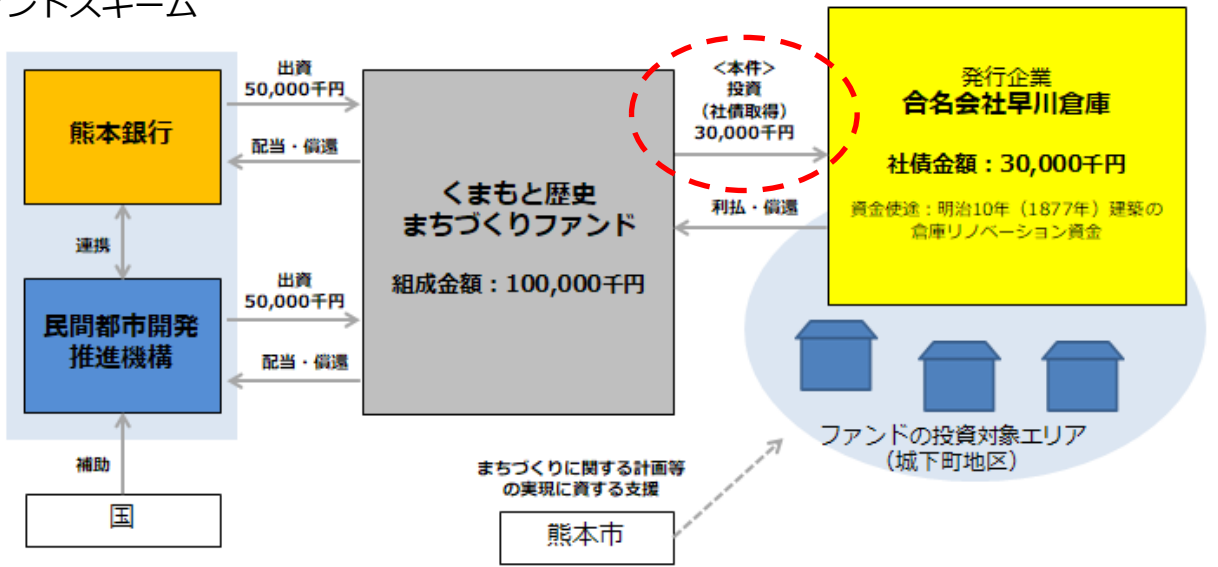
ンドスキーム

熊本銀行

出資
50,000千円

配当・償還

連携

民間都市開発推進機構

出資
50,000千円

配当・償還

補助

国

くまもと歴史まちづくりファンド

組成金額：100,000千円

<本件>
投資
（社債取得）
30,000千円

利払・償還

発行企業
合名会社早川倉庫

社債金額：30,000千円

資金使途：明治10年（1877年）建築の倉庫リノベーション資金

ファンドの投資対象エリア
（城下町地区）

まちづくりに関する計画等の実現に資する支援

熊本市